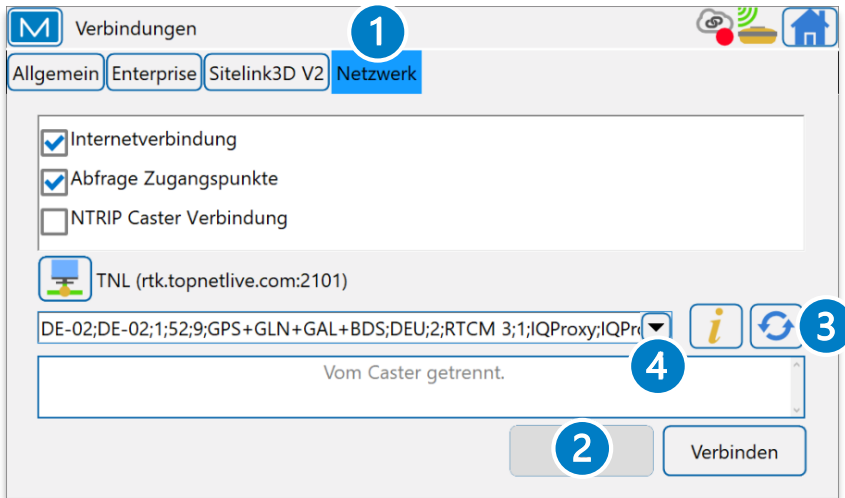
M Verbindungen

1

Allgemein Enterprise Sitelink3D V2 Netzwerk

Internetverbindung

Abfrage Zugangspunkte

NTRIP Caster Verbindung

TNL (rtk.topnetlive.com:2101)

DE-02;DE-02;1;52;9;GPS+GLN+GAL+BDS;DEU;2;RTCM 3;1;IQProxy;IQPr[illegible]

i

3

4

Vom Caster getrennt.

2

Verbinden